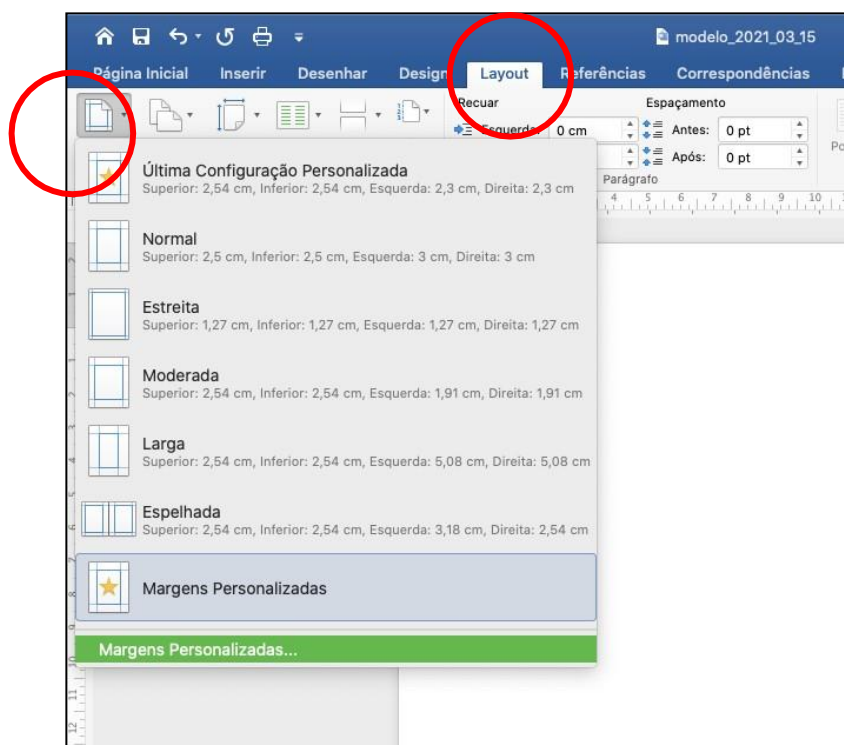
modelo_2021_03_15

Página Inicial Inserir Desenhar Design Layout Referências Correspondências

Recuar
Esquerda: 0 cm
Espaçamento
Antes: 0 pt
Após: 0 pt
Parágrafo

Última Configuração Personalizada
Superior: 2,54 cm, Inferior: 2,54 cm, Esquerda: 2,3 cm, Direita: 2,3 cm

Normal
Superior: 2,5 cm, Inferior: 2,5 cm, Esquerda: 3 cm, Direita: 3 cm

Estreita
Superior: 1,27 cm, Inferior: 1,27 cm, Esquerda: 1,27 cm, Direita: 1,27 cm

Moderada
Superior: 2,54 cm, Inferior: 2,54 cm, Esquerda: 1,91 cm, Direita: 1,91 cm

Larga
Superior: 2,54 cm, Inferior: 2,54 cm, Esquerda: 5,08 cm, Direita: 5,08 cm

Espelhada
Superior: 2,54 cm, Inferior: 2,54 cm, Esquerda: 3,18 cm, Direita: 2,54 cm

Margens Personalizadas

Margens Personalizadas...